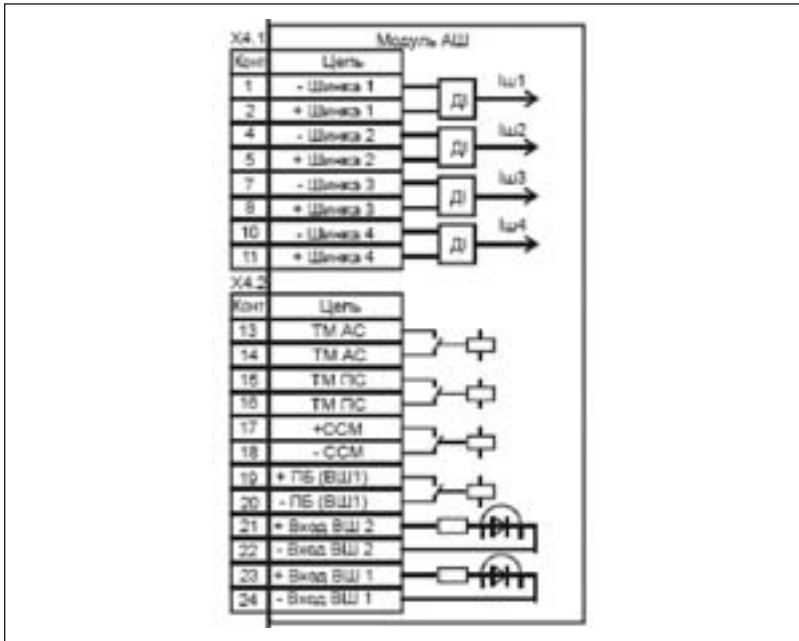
X4.1

Модуль АШ

| Конт | Цепь |
|---|---|
| 1 | - Шинка 1 |
| 2 | + Шинка 1 |
| 4 | - Шинка 2 |
| 5 | + Шинка 2 |
| 7 | - Шинка 3 |
| 8 | + Шинка 3 |
| 10 | - Шинка 4 |
| 11 | + Шинка 4 |

ДІ
ДІ
ДІ
ДІ

Iш1
Iш2
Iш3
Iш4

X4.2

| Конт | Цепь |
|---|---|
| 13 | ТМ АС |
| 14 | ТМ АС |
| 15 | ТМ ПС |
| 16 | ТМ ПС |
| 17 | +ССМ |
| 18 | - ССМ |
| 19 | + ПБ (ВШ1) |
| 20 | - ПБ (ВШ1) |
| 21 | + Вход ВШ 2 |
| 22 | - Вход ВШ 2 |
| 23 | + Вход ВШ 1 |
| 24 | - Вход ВШ 1 |